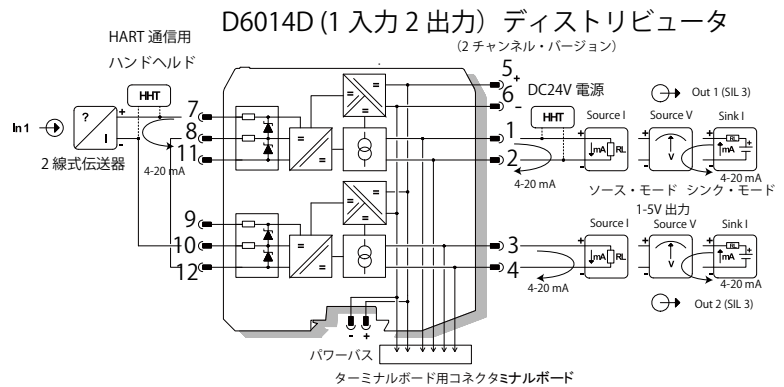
D6014D (1 入力 2 出力）ディストリビュータ

(2 チャンネル・バージョン)

HART 通信用

ハンドヘルド

HHT

In 1

?

I

2 線式伝送器

4-20 mA

7

8

11

9

10

12

5

6

DC24V 電源

HHT

1

2

3

4

4-20 mA

4-20 mA

Out 1 (SIL 3)

Source I

Source V

Sink I

mA

RL

V

RL

mA

4-20 mA

ソース・モード

シンク・モード

1-5V 出力

Source I

Source V

Sink I

mA

RL

V

RL

mA

4-20 mA

Out 2 (SIL 3)

パワーバス

ターミナルボード用コネクタミナルボード